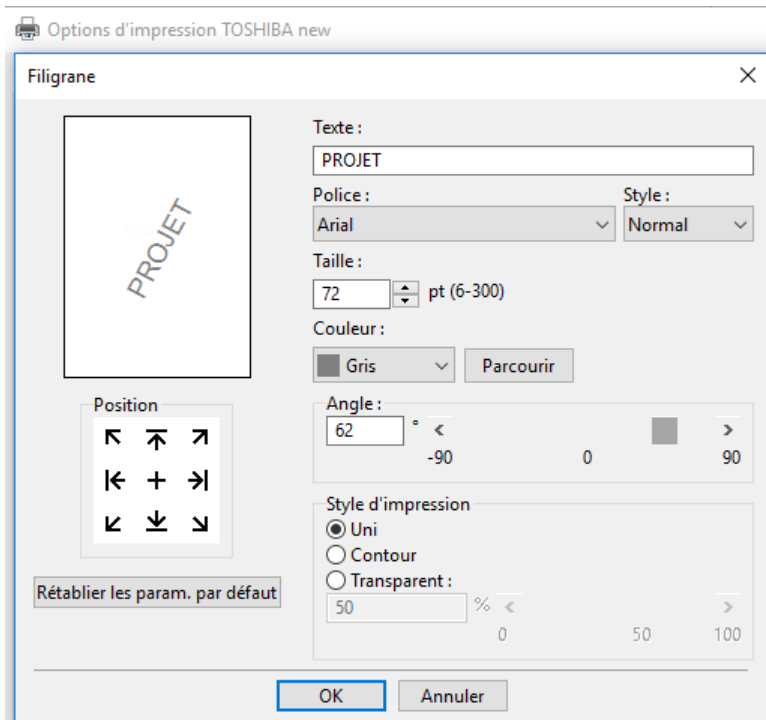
Options d'impression TOSHIBA new

Filigrane

×

PROJET

Position

Rétablir les param. par défaut

Texte :

PROJET

Police :

Arial

Style :

Normal

Taille :

72

pt (6-300)

Couleur :

Gris

Parcourir

Angle :

62

°

-90

0

90

Style d'impression

Uni

Contour

Transparent :

50

%

0

50

100

OK

Annuler